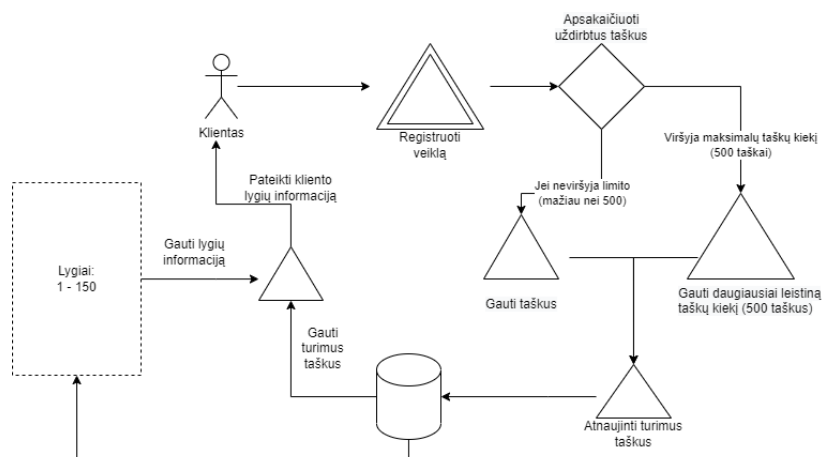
Apsakaičiuoti uždirbtus taškus

Klientas

Registruoti veiklą

Viršyja maksimalų taškų kiekį (500 taškai)

Pateikti kliento lygių informaciją

Jei neviršyja limito (mažiau nei 500)

Gauti lygių informaciją

Lygiai:
1 - 150

Gauti taškus

Gauti daugiausiai leistiną taškų kiekį (500 taškus)

Gauti turimus taškus

Atnaujinti turimus taškus